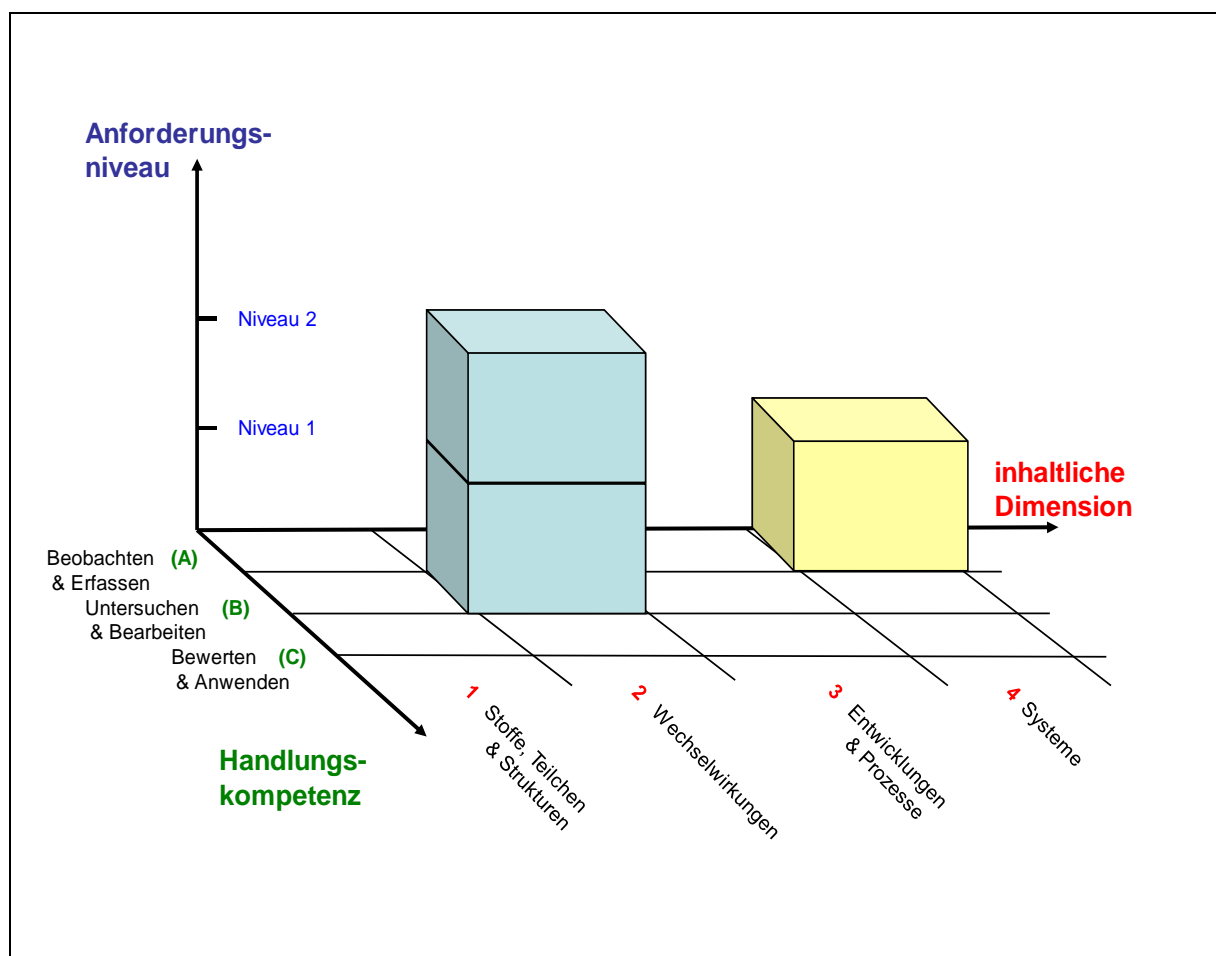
Anforderungsniveau

Niveau 2

Niveau 1

inhaltliche Dimension

Beobachten (A) & Erfassen

Untersuchen (B) & Bearbeiten

Bewerten (C) & Anwenden

Handlungskompetenz

1 Stoffe, Teilchen & Strukturen

2 Wechselwirkungen

3 Entwicklungen & Prozesse

4 Systeme